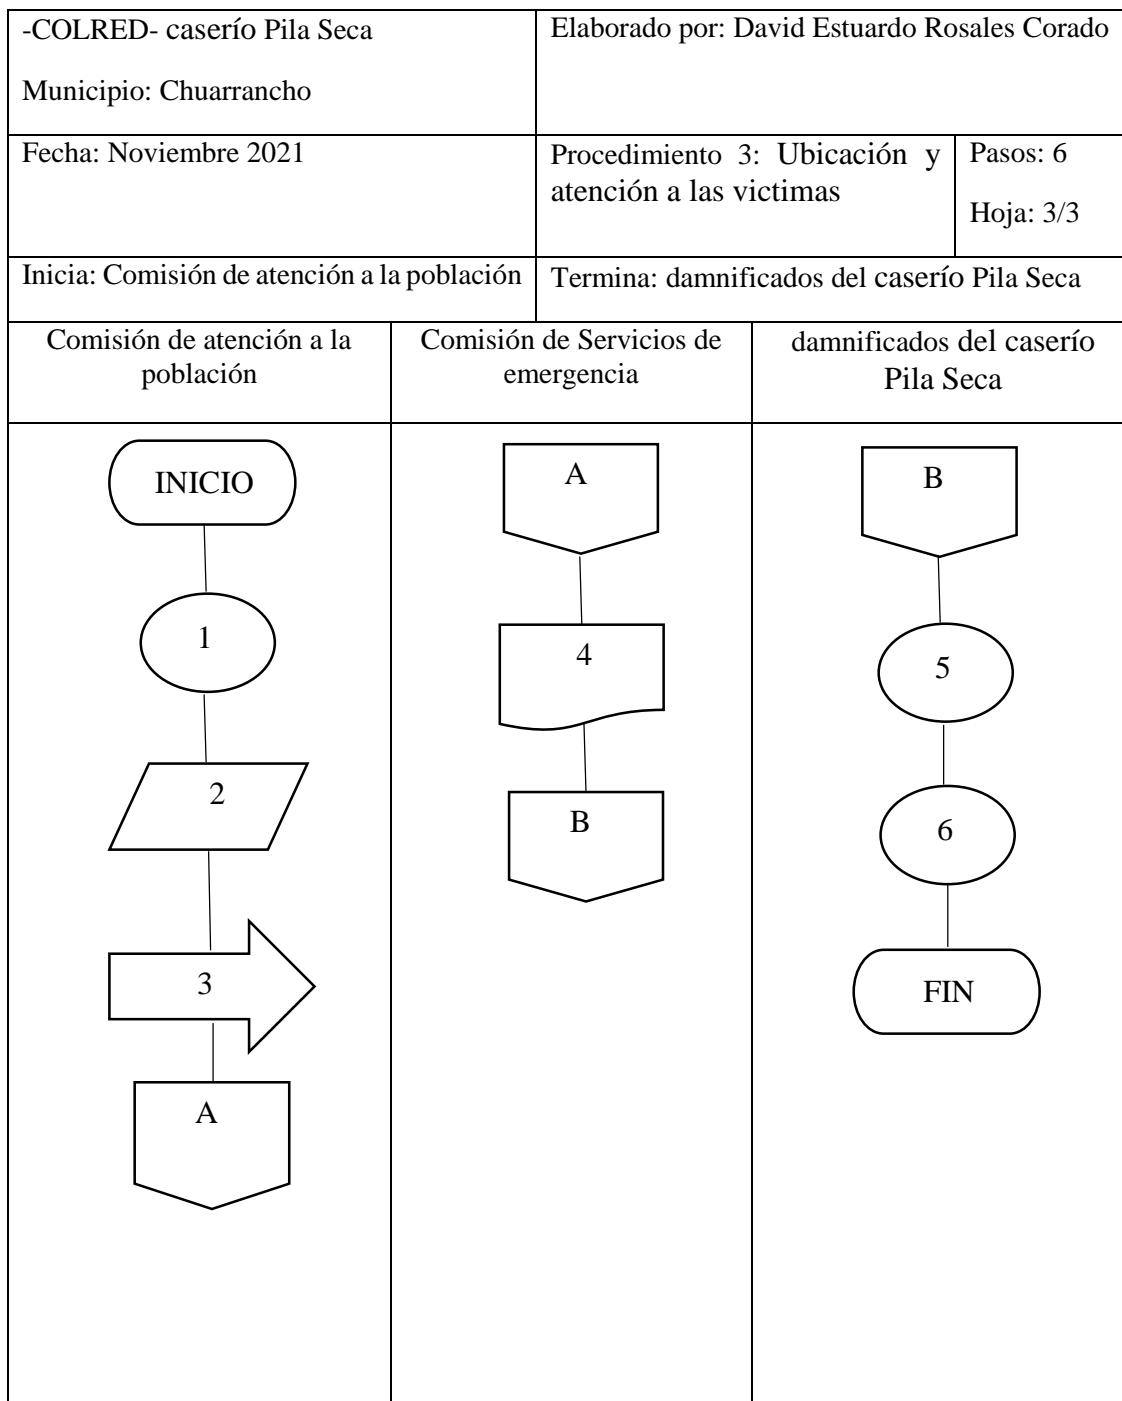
| -COLRED- caserío Pila Seca<br><br>Municipio: Chuarrancho | Elaborado por: David Estuardo Rosales Corado | |
|---|---|---|
| Fecha: Noviembre 2021 | Procedimiento 3: Ubicación y atención a las victimas | Pasos: 6<br><br>Hoja: 3/3 |
| Inicia: Comisión de atención a la población | Termina: damnificados del caserío Pila Seca | |

| Comisión de atención a la población | Comisión de Servicios de emergencia | damnificados del caserío Pila Seca |
|---|---|---|
| INICIO<br>1<br>2<br>3<br>A | A<br>4<br>B | B<br>5<br>6<br>FIN |